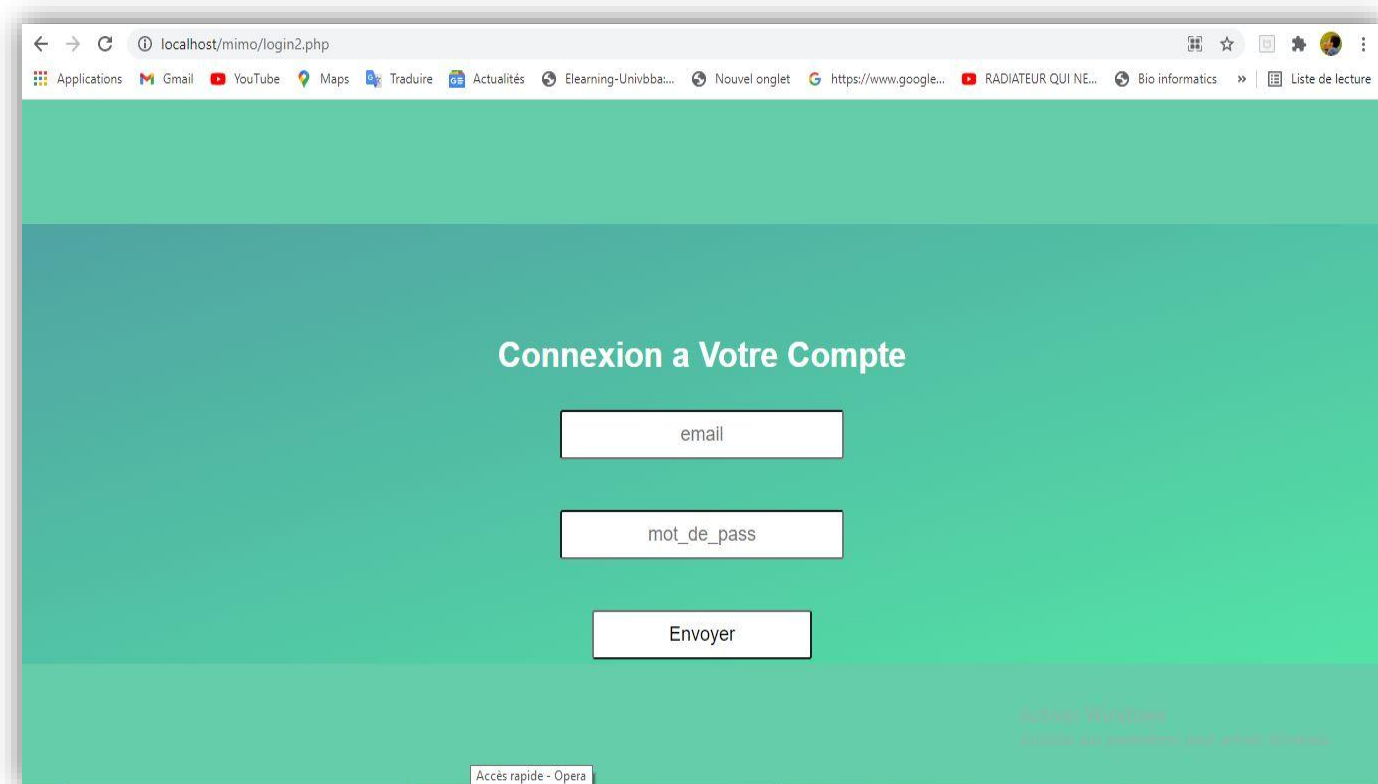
localhost/mimo/login2.php

Applications Gmail YouTube Maps Traduire Actualités Elearning-Univbba:... Nouvel onglet https://www.google... RADIATEUR QUI NE... Bio informatics » Liste de lecture

Connexion a Votre Compte

email

mot_de_pass

Envoyer

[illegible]

Accès rapide - Opera